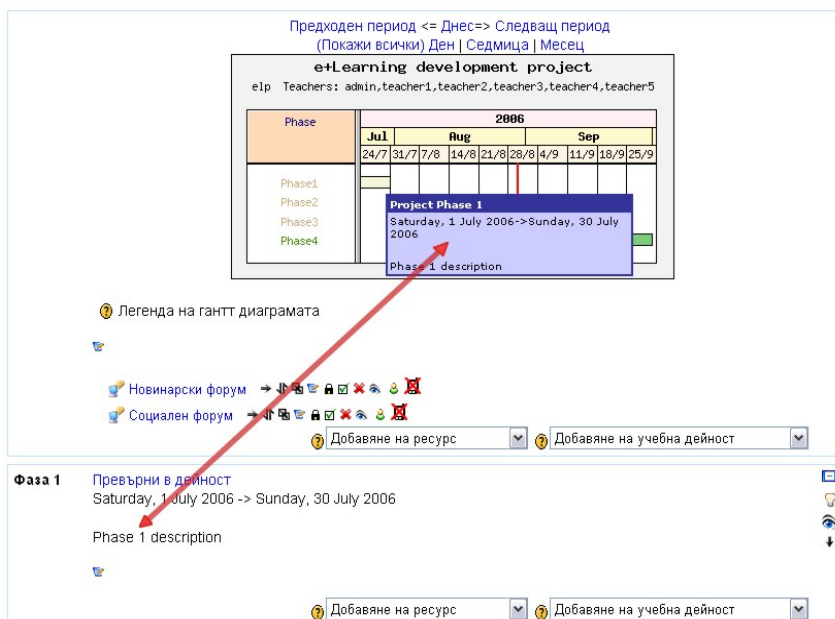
Предходен период <= Днес=> Следващ период
(Покажи всички) Ден | Седмица | Месец

e+Learning development project
elp Teachers: admin,teacher1,teacher2,teacher3,teacher4,teacher5

| Phase | 2006 | | | | | | | | | |
|---|---|---|---|---|---|---|---|---|---|---|
| | Jul | | Aug | | | | Sep | | | |
| | 24/7 | 31/7 | 7/8 | 14/8 | 21/8 | 28/8 | 4/9 | 11/9 | 18/9 | 25/9 |
| Phase1 Phase2 Phase3 Phase4 | | | | | | | | | | |

Project Phase 1
Saturday, 1 July 2006->Sunday, 30 July 2006

Phase 1 description

Легенда на гантт диаграмата

Новинарски форум
Социален форум

Добавяне на ресурс
Добавяне на учебна дейност

Фаза 1
Превърни в дейност
Saturday, 1 July 2006 -> Sunday, 30 July 2006

Phase 1 description

Добавяне на ресурс
Добавяне на учебна дейност